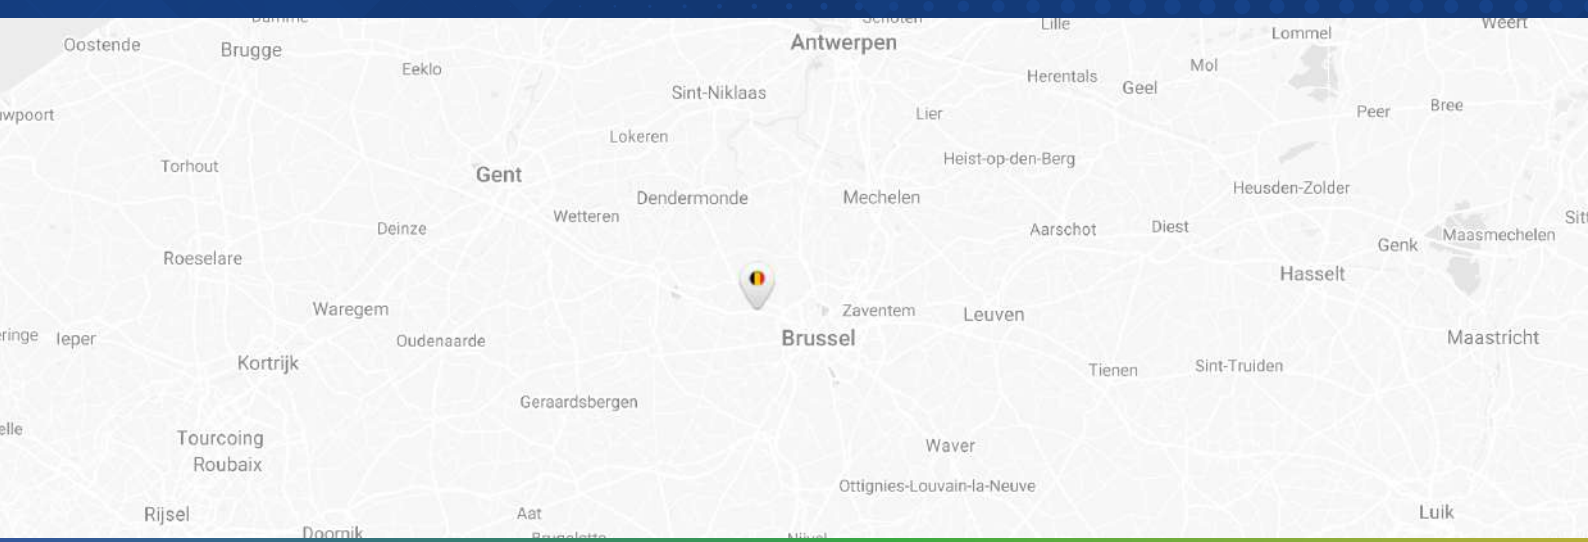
Damme
Schoten
Lille
Weert
Oostende
Brugge
Antwerpen
Lommel
Eeklo
Herentals
Mol
Geel
wpoort
Sint-Niklaas
Lier
Peer
Bree
Lokeren
Torhout
Gent
Heist-op-den-Berg
Heusden-Zolder
Dendermonde
Mechelen
Wetteren
Sitt
Deinze
Aarschot
Diest
Maasmechelen
Genk
Roeselare
Hasselt
Waregem
Zaventem
Leuven
eringe
Ieper
Oudenaarde
Brussel
Maastricht
Kortrijk
Tienen
Sint-Truiden
Geraardsbergen
elle
Tourcoing
Waver
Roubaix
Ottignies-Louvain-la-Neuve
Rijsel
Aat
Luik
Doornik
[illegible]
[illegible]